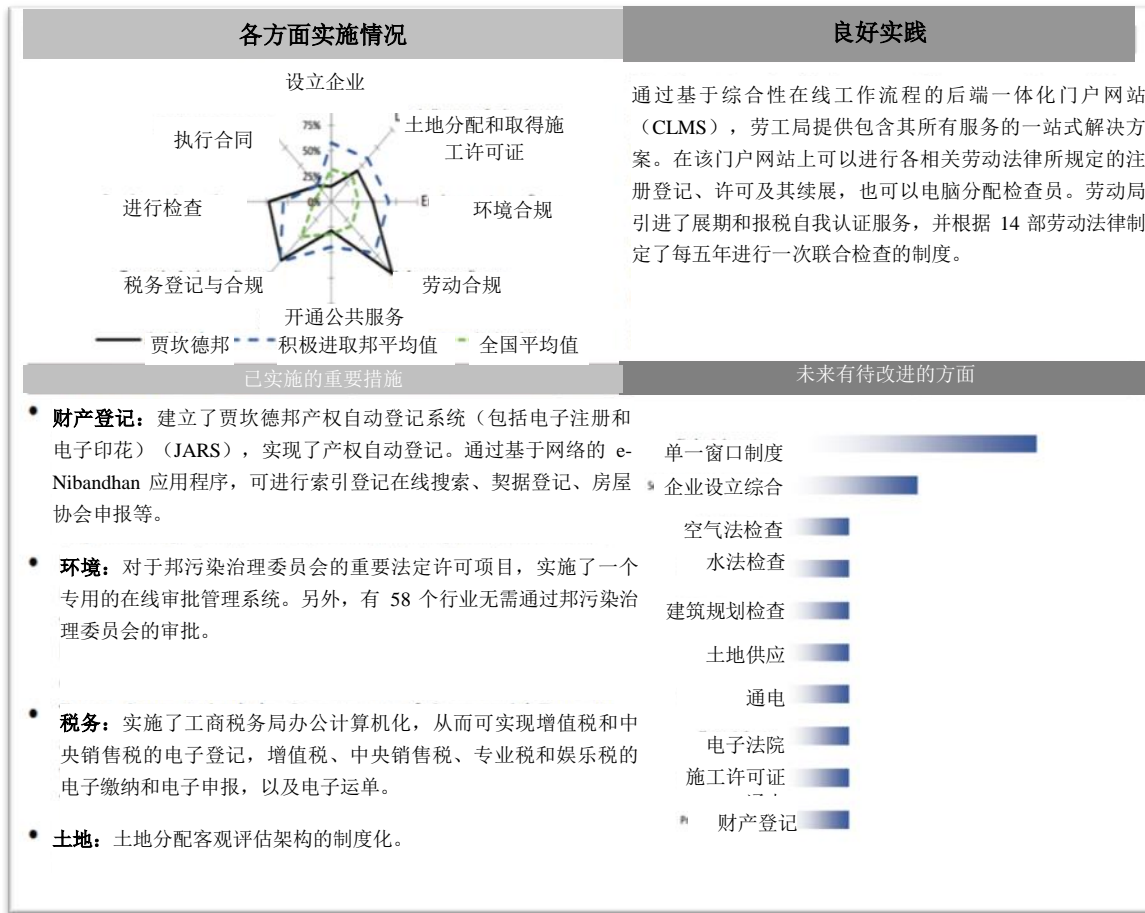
各方面实施情况

设立企业

土地分配和取得施工许可证

环境合规

劳动合规

开通公共服务

税务登记与合规

进行检查

执行合同

75%

50%

25%

0%

贾坎德邦 积极进取邦平均值 全国平均值

良好实践

通过基于综合性在线工作流程的后端一体化门户网站（CLMS），劳工局提供包含其所有服务的一站式解决方案。在该门户网站上可以进行各相关劳动法律所规定的注册登记、许可及其续展，也可以电脑分配检查员。劳动局引进了展期和报税自我认证服务，并根据 14 部劳动法律制定了每五年进行一次联合检查的制度。

已实施的重要措施

• 财产登记：建立了贾坎德邦产权自动登记系统（包括电子注册和电子印花）（JARS），实现了产权自动登记。通过基于网络的 e-Nibandhan 应用程序，可进行索引登记在线搜索、契据登记、房屋协会申报等。

• 环境：对于邦污染治理委员会的重要法定许可项目，实施了一个专用的在线审批管理系统。另外，有 58 个行业无需通过邦污染治理委员会的审批。

• 税务：实施了工商税务局办公计算机化，从而可实现增值税和中央销售税的电子登记，增值税、中央销售税、专业税和娱乐税的电子缴纳和电子申报，以及电子运单。

• 土地：土地分配客观评估架构的制度化。

未来有待改进的方面

单一窗口制度

企业设立综合

空气法检查

水法检查

建筑规划检查

土地供应

通电

电子法院

施工许可证

财产登记